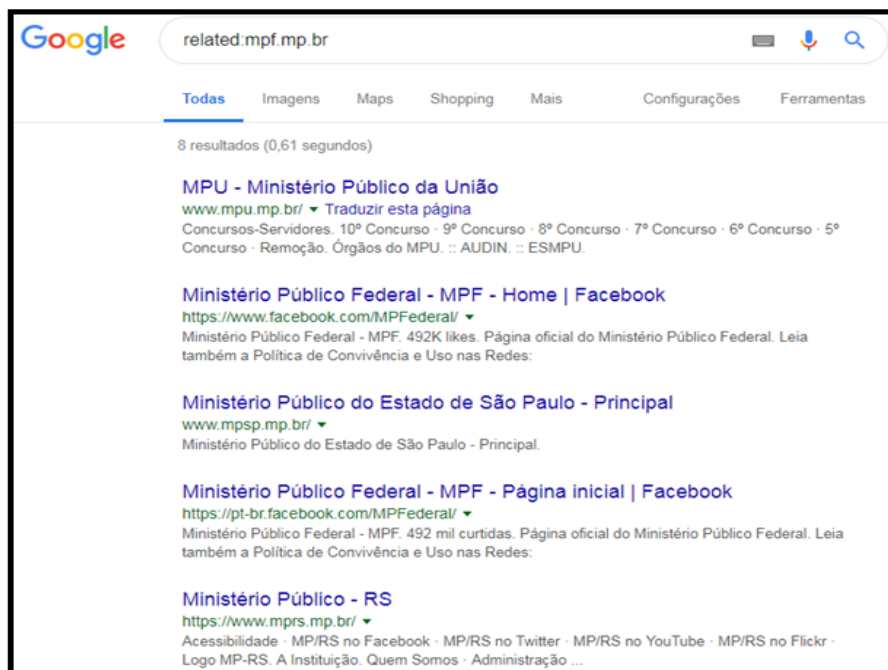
Google

related:mpf.mp.br

Todas Imagens Maps Shopping Mais Configurações Ferramentas

8 resultados (0,61 segundos)

MPU - Ministério Público da União
www.mpu.mp.br/ ▾ Traduzir esta página
Concursos-Servidores. 10º Concurso · 9º Concurso · 8º Concurso · 7º Concurso · 6º Concurso · 5º Concurso · Remoção. Órgãos do MPU. :: AUDIN. :: ESMPU.

Ministério Público Federal - MPF - Home | Facebook
https://www.facebook.com/MPFederal/ ▾
Ministério Público Federal - MPF. 492K likes. Página oficial do Ministério Público Federal. Leia também a Política de Convivência e Uso nas Redes:

Ministério Público do Estado de São Paulo - Principal
www.mpsp.mp.br/ ▾
Ministério Público do Estado de São Paulo - Principal.

Ministério Público Federal - MPF - Página inicial | Facebook
https://pt-br.facebook.com/MPFederal/ ▾
Ministério Público Federal - MPF. 492 mil curtidas. Página oficial do Ministério Público Federal. Leia também a Política de Convivência e Uso nas Redes:

Ministério Público - RS
https://www.mprs.mp.br/ ▾
Acessibilidade · MP/RS no Facebook · MP/RS no Twitter · MP/RS no YouTube · MP/RS no Flickr · Logo MP-RS. A Instituição. Quem Somos · Administração ...